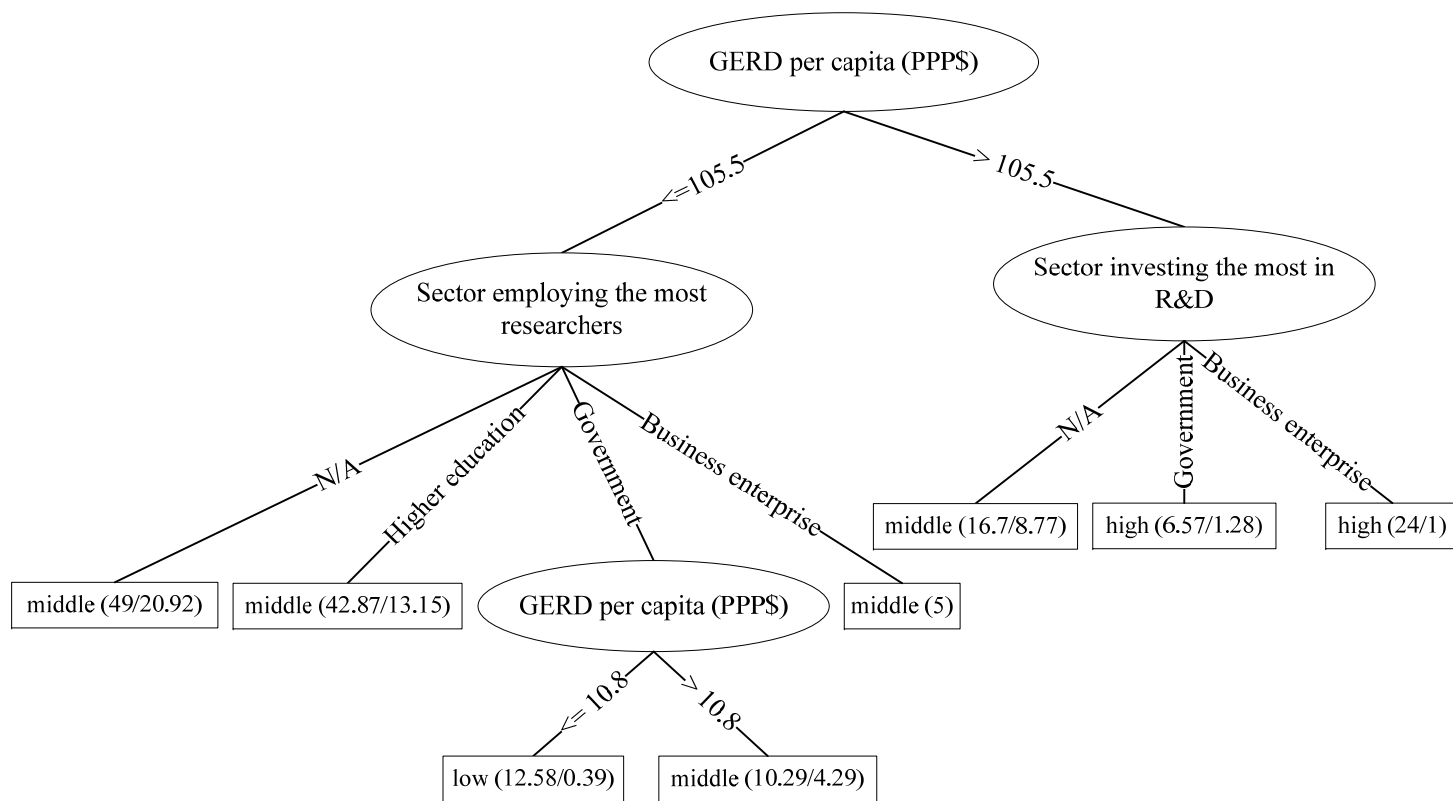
GERD per capita (PPP$)

<=105.5

> 105.5

Sector employing the most researchers

Sector investing the most in R&D

N/A

Higher education

Government

Business enterprise

N/A

Government

Business enterprise

middle (16.7/8.77)

high (6.57/1.28)

high (24/1)

middle (49/20.92)

middle (42.87/13.15)

GERD per capita (PPP$)

middle (5)

<= 10.8

> 10.8

low (12.58/0.39)

middle (10.29/4.29)